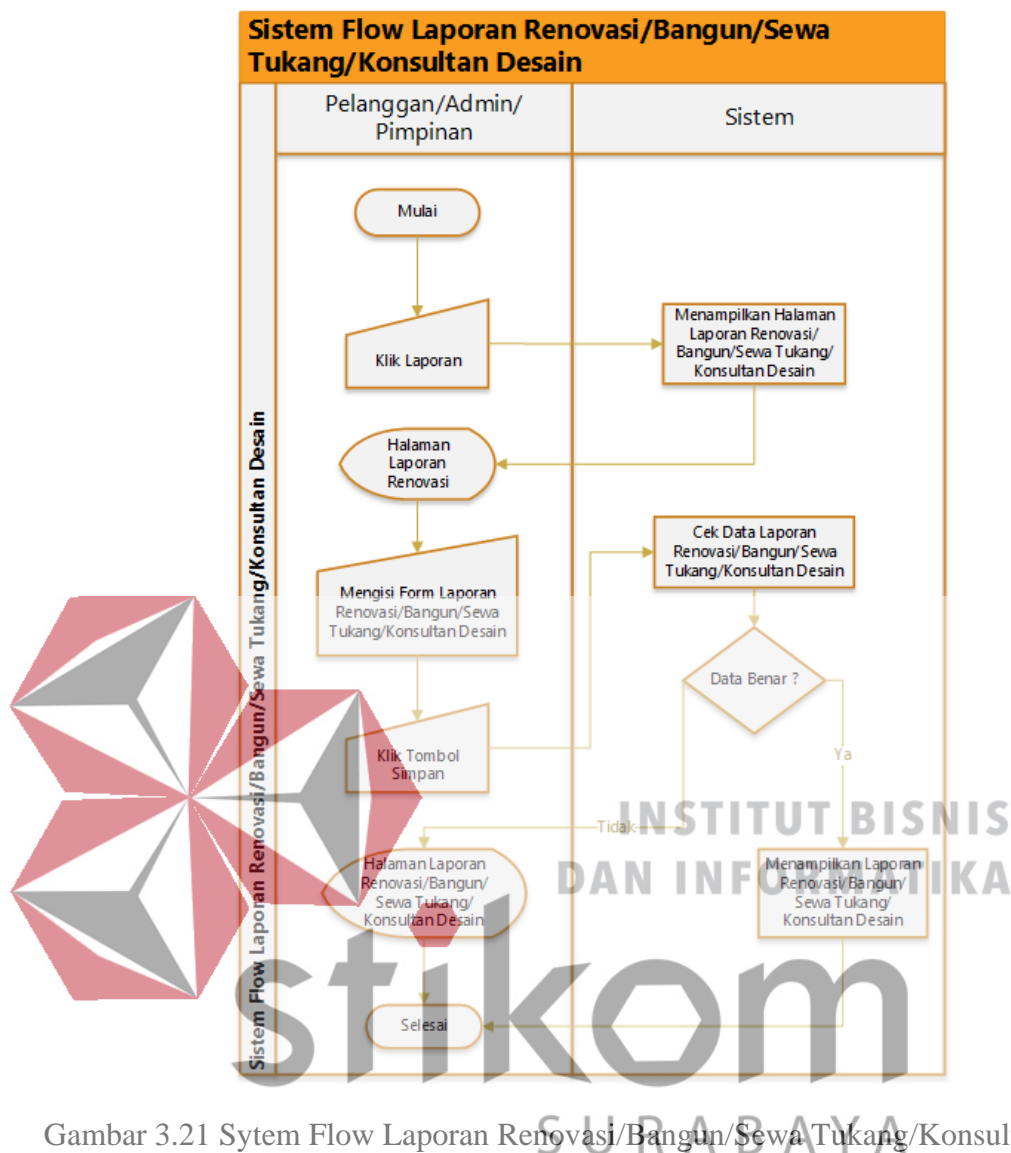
Sistem Flow Laporan Renovasi/Bangun/Sewa Tukang/Konsultan Desain

Sistem Flow Laporan Renovasi/Bangun/Sewa Tukang/Konsultan Desain

Pelanggan/Admin/ Pimpinan

Sistem

Mulai

Klik Laporan

Menampilkan Halaman Laporan Renovasi/ Bangun/Sewa Tukang/ Konsultan Desain

Halaman Laporan Renovasi

Mengisi Form Laporan Renovasi/Bangun/Sewa Tukang/Konsultan Desain

Cek Data Laporan Renovasi/Bangun/Sewa Tukang/Konsultan Desain

Data Benar ?

Klik Tombol Simpan

Ya

Tidak

INSTITUT BISNIS DAN INFORMATIKA

Halaman Laporan Renovasi/Bangun/ Sewa Tukang/ Konsultan Desain

Menampilkan Laporan Renovasi/Bangun/ Sewa Tukang/ Konsultan Desain

Selesai

stikom

SURABAYA

Gambar 3.21 Sytem Flow Laporan Renovasi/Bangun/Sewa Tukang/Konsul